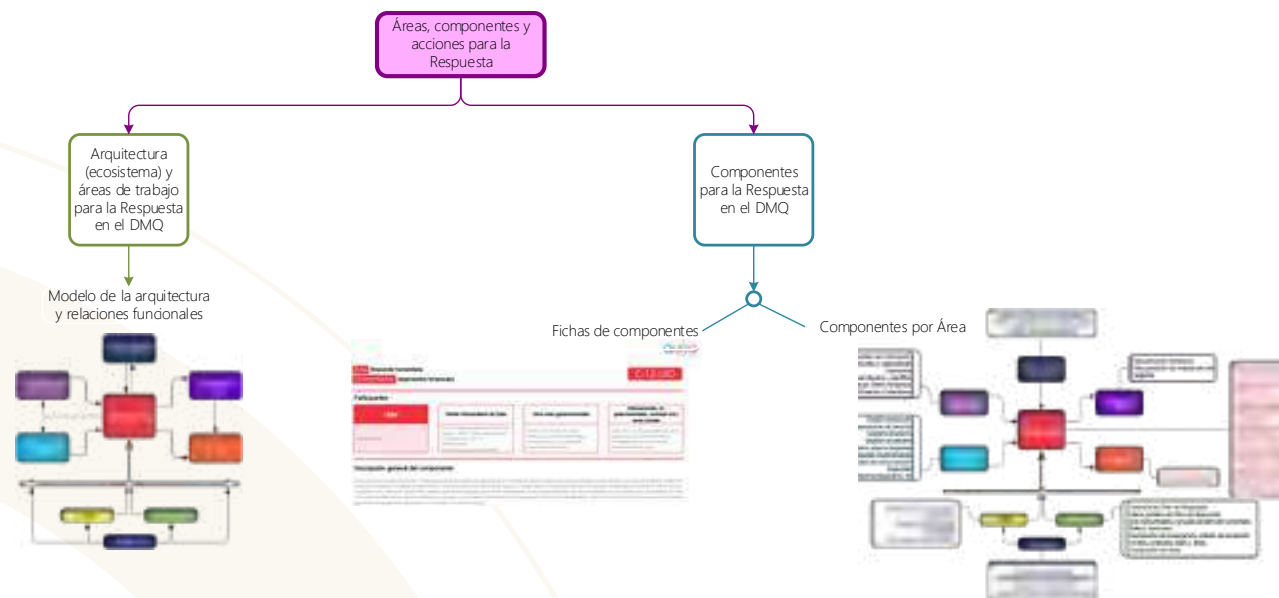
Áreas, componentes y acciones para la Respuesta

Arquitectura (ecosistema) y áreas de trabajo para la Respuesta en el DMQ

Componentes para la Respuesta en el DMQ

Modelo de la arquitectura y relaciones funcionales

Fichas de componentes

Componentes por Área

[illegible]